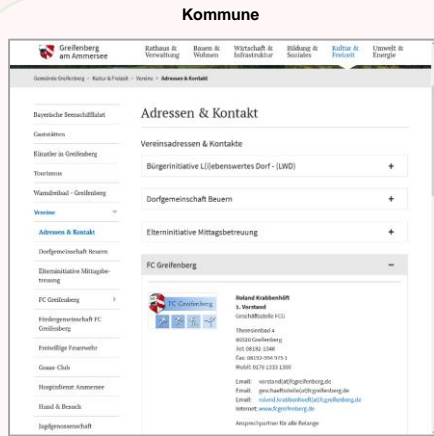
Kommune

Greifenberg am Ammersee

Rathaus & Verwaltung | Bauen & Wohnen | Wirtschaft & Infrastruktur | Bildung & Soziales | Kultur & Freizeit | Umwelt & Energie

Gemeinde Greifenberg > Kultur & Freizeit > Vereine > Adressen & Kontakt

Bayerische Seenschifffahrt
Gaststätten
Künstler in Greifenberg
Tourismus
Warmfreibad - Greifenberg
Vereine
Adressen & Kontakt
Dorfgemeinschaft Beuern
Elterninitiative Mittagsbetreuung
FC Greifenberg
Fördergemeinschaft FC Greifenberg
Freiwillige Feuerwehr
Gasse Club
Hospizdienst Ammersee
Hand & Besuch
Jagdgenossenschaft

Adressen & Kontakt

Vereinsadressen & Kontakte

Bürgerinitiative L(i)ebenswertes Dorf - (LWD) +

Dorfgemeinschaft Beuern +

Elterninitiative Mittagsbetreuung +

FC Greifenberg −

FC Greifenberg

Roland Krabbenhöft
1. Vorstand
Geschäftsstelle FCG

Theresienbad 4
86926 Greifenberg
Tel: 08192-1348
Fax: 08192-994 915 1
Mobil: 0170 1233 1300

Email: vorstand(at)fcgreifenberg.de
Email: geschaeftsstelle(at)fcgreifenberg.de
Email: roland.krabbenhoeft(at)fcgreifenberg.de
Internet: www.fcgreifenberg.de

Ansprechpartner für alle Belange